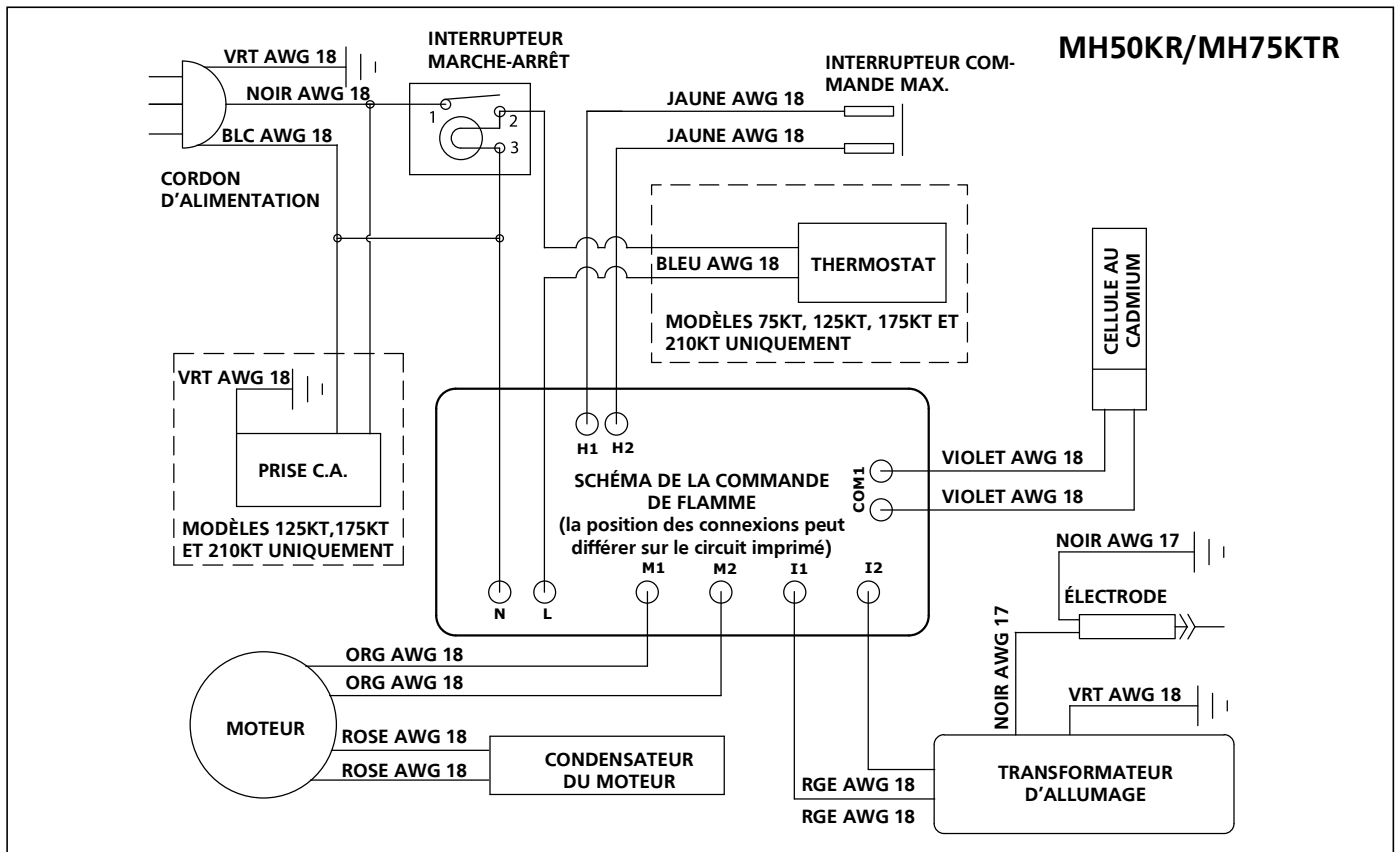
MH50KR/MH75KTR

VRT AWG 18
NOIR AWG 18
BLC AWG 18
CORDON D'ALIMENTATION

INTERRUPTEUR MARCHE-ARRÊT
1
2
3

INTERRUPTEUR COMMANDE MAX.
JAUNE AWG 18
JAUNE AWG 18

BLEU AWG 18
THERMOSTAT
MODÈLES 75KT, 125KT, 175KT ET 210KT UNIQUEMENT

CELLULE AU CADMIUM

VRT AWG 18
PRISE C.A.
MODÈLES 125KT,175KT ET 210KT UNIQUEMENT

H1 H2
COM1
SCHÉMA DE LA COMMANDE DE FLAMME
(la position des connexions peut différer sur le circuit imprimé)
N L M1 M2 I1 I2

VIOLET AWG 18
VIOLET AWG 18

NOIR AWG 17
ÉLECTRODE
NOIR AWG 17
VRT AWG 18

ORG AWG 18
ORG AWG 18
MOTEUR
ROSE AWG 18
ROSE AWG 18
CONDENSATEUR DU MOTEUR

RGE AWG 18
RGE AWG 18
TRANSFORMATEUR D'ALLUMAGE